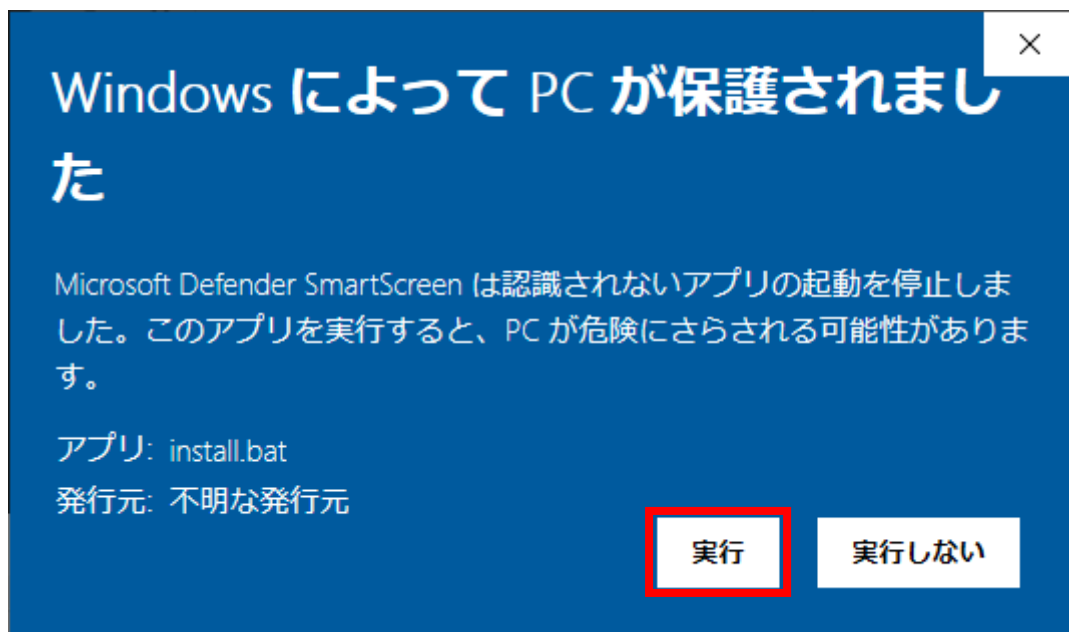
×

Windows によって PC が保護されました

Microsoft Defender SmartScreen は認識されないアプリの起動を停止しました。このアプリを実行すると、PC が危険にさらされる可能性があります。

アプリ: install.bat
発行元: 不明な発行元

実行

実行しない